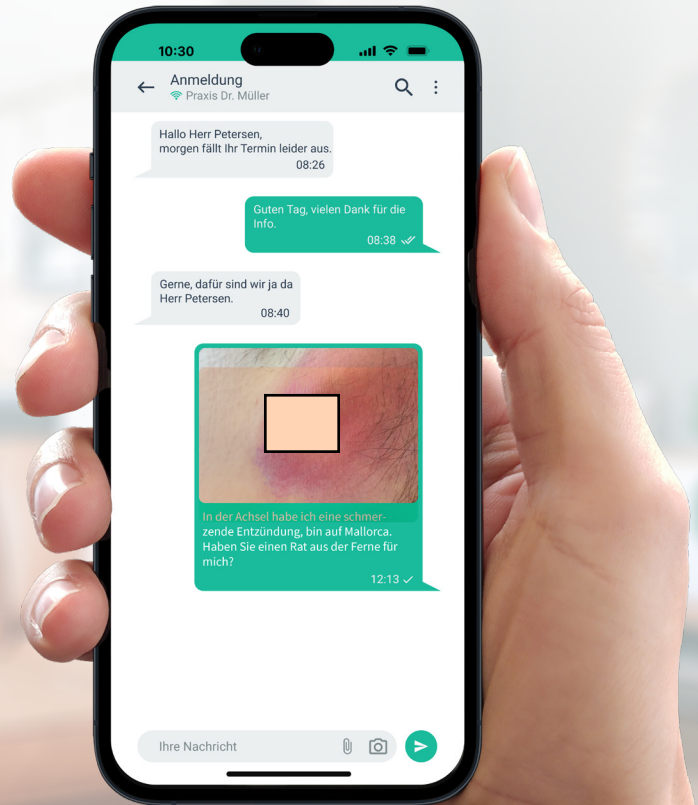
10:30

Anmeldung
Praxis Dr. Müller

Hallo Herr Petersen,
morgen fällt Ihr Termin leider aus.
08:26

Guten Tag, vielen Dank für die Info.
08:38

Gerne, dafür sind wir ja da Herr Petersen.
08:40

In der Achsel habe ich eine schmerzende Entzündung, bin auf Mallorca. Haben Sie einen Rat aus der Ferne für mich?
12:13

Ihre Nachricht